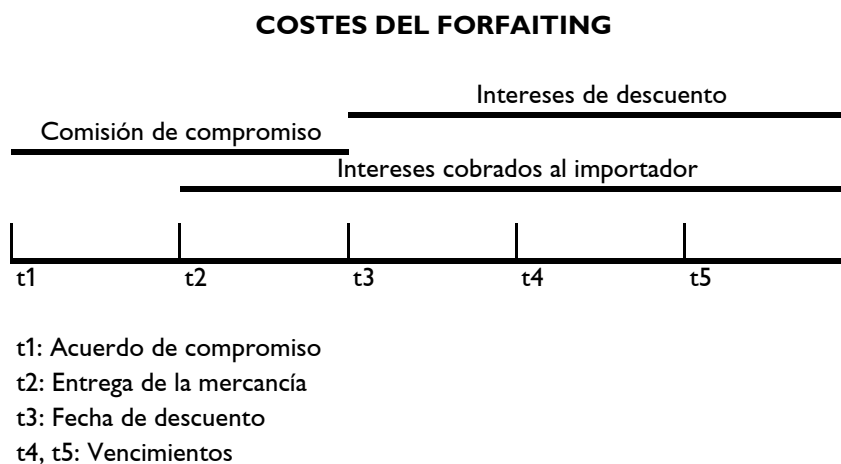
COSTES DEL FORFAITING

Intereses de descuento

Comisión de compromiso

Intereses cobrados al importador

t1 t2 t3 t4 t5

t1: Acuerdo de compromiso
t2: Entrega de la mercancía
t3: Fecha de descuento
t4, t5: Vencimientos